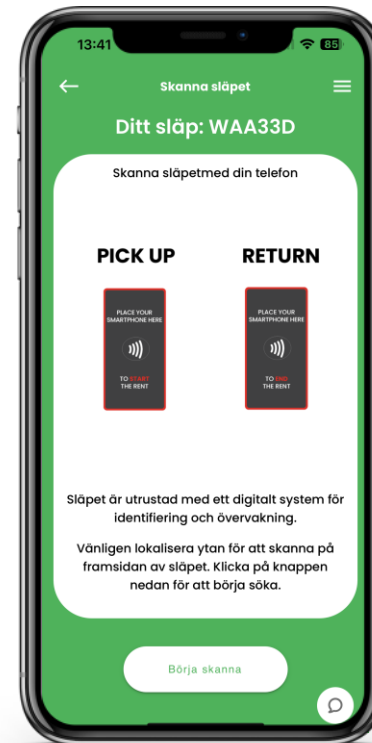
13:41

85

Skanna släpet

Ditt släp: WAA33D

Skanna släpetmed din telefon

PICK UP

PLACE YOUR SMARTPHONE HERE

TO START THE RENT

RETURN

PLACE YOUR SMARTPHONE HERE

TO END THE RENT

Släpet är utrustad med ett digitalt system för identifiering och övervakning.

Vänligen lokalisera ytan för att skanna på framsidan av släpet. Klicka på knappen nedan för att börja söka.

Börja skanna